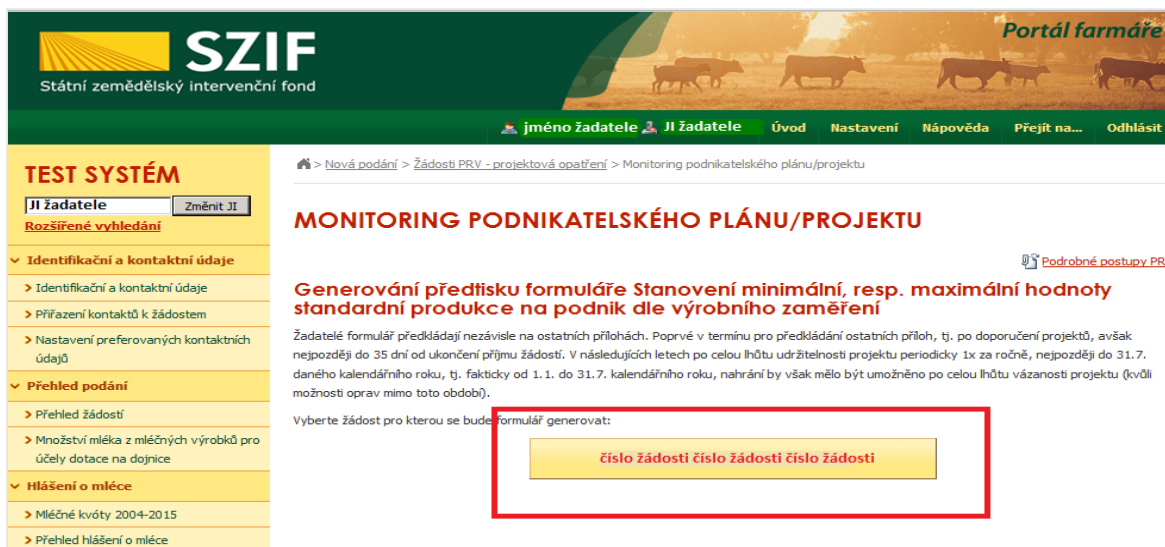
SZIF
Státní zemědělský intervenční fond

Portál farmáře

jméno žadatele JI žadatele Úvod Nastavení Nápověda Přejít na... Odhlásit

TEST SYSTÉM

JI žadatele
Změnit JI
Rozšířené vyhledání

Identifikační a kontaktní údaje
> Identifikační a kontaktní údaje
> Přiřazení kontaktů k žádostem
> Nastavení preferovaných kontaktních údajů
Přehled podání
> Přehled žádostí
> Množství mléka z mléčných výrobků pro účely dotace na dojnice
Hlášení o mléce
> Mléčné kvóty 2004-2015
> Přehled hlášení o mléce

> Nová podání > Žádosti PRV - projektová opatření > Monitoring podnikatelského plánu/projektu

MONITORING PODNIKATELSKÉHO PLÁNU/PROJEKTU

Podrobné postupy PR

Generování předtisku formuláře Stanovení minimální, resp. maximální hodnoty standardní produkce na podnik dle výrobního zaměření

Žadatelé formulář předkládají nezávisle na ostatních přílohách. Poprvé v termínu pro předkládání ostatních příloh, tj. po doporučení projektů, avšak nejpozději do 35 dní od ukončení příjmu žádostí. V následujících letech po celou lhůtu udržitelnosti projektu periodicky 1x za ročně, nejpozději do 31.7. daného kalendářního roku, tj. fakticky od 1.1. do 31.7. kalendářního roku, nahrání by však mělo být umožněno po celou lhůtu vázanosti projektu (kvůli možnosti oprav mimo toto období).

Vyberte žádost pro kterou se bude formulář generovat:

číslo žádosti číslo žádosti číslo žádosti